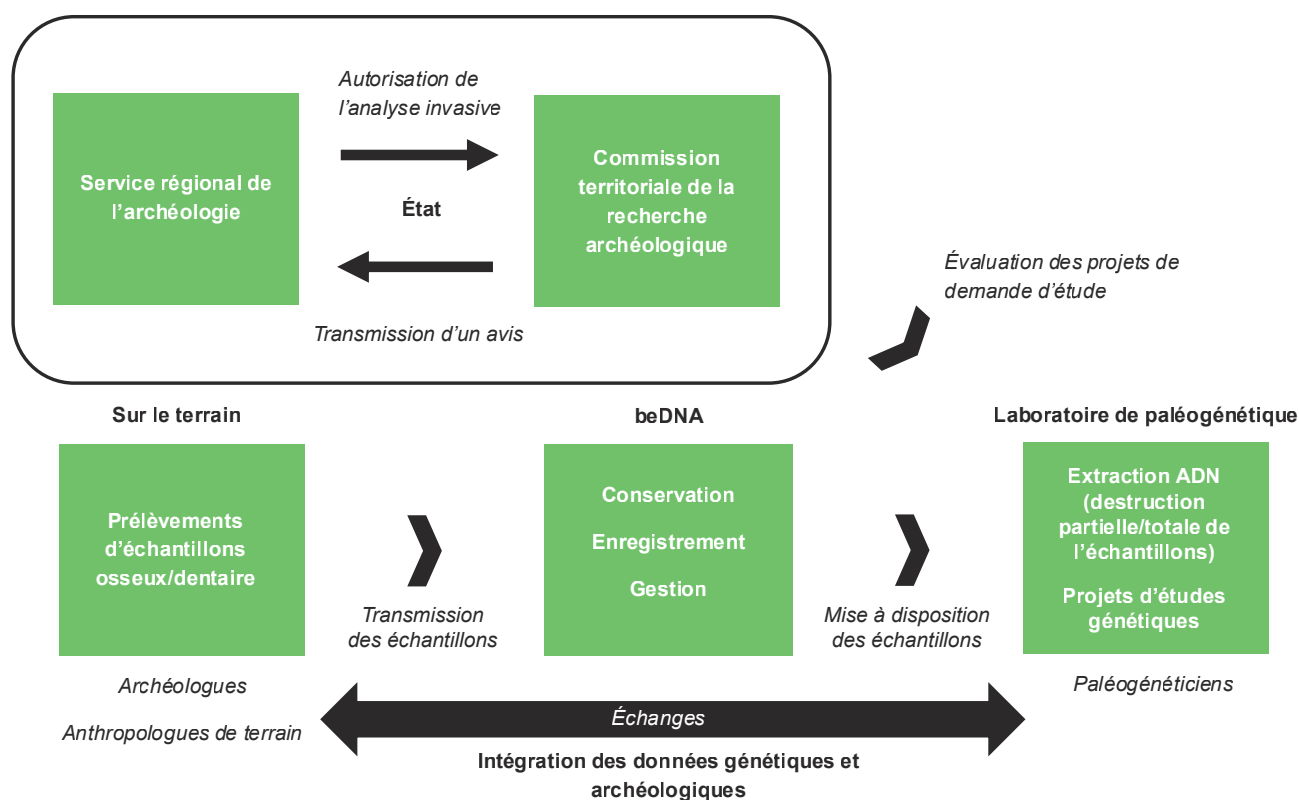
Autorisation de l'analyse invasive

Service régional de l'archéologie

État

Commission territoriale de la recherche archéologique

Transmission d'un avis

Évaluation des projets de demande d'étude

Sur le terrain

Prélèvements d'échantillons osseux/dentaire

Archéologues

Anthropologues de terrain

Transmission des échantillons

beDNA

Conservation

Enregistrement

Gestion

Mise à disposition des échantillons

Laboratoire de paléogénétique

Extraction ADN (destruction partielle/totale de l'échantillons)

Projets d'études génétiques

Paléogénéticiens

Échanges

Intégration des données génétiques et archéologiques